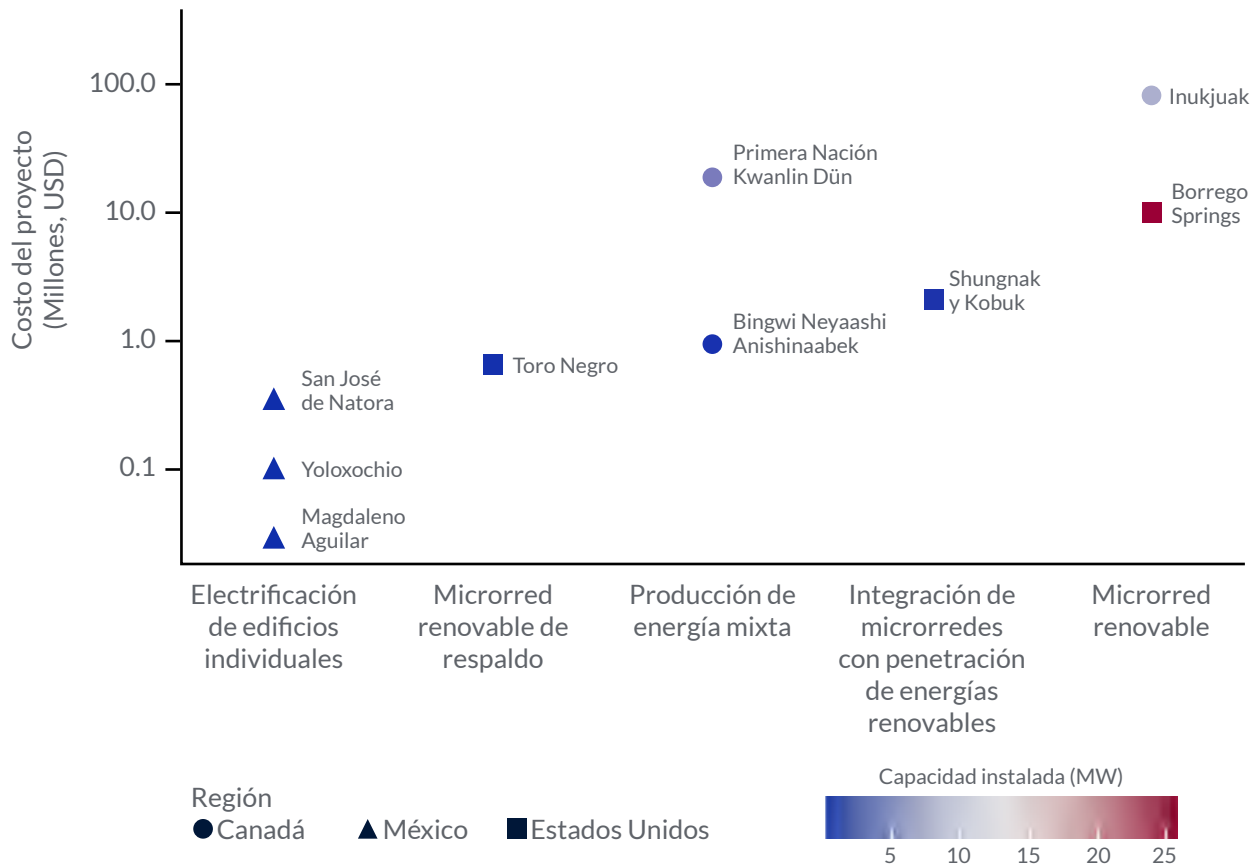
Costo del proyecto (Millones, USD)

100.0
10.0
1.0
0.1

Inukjuak
Primera Nación Kwanlin Dün
Borrego Springs
Shungnak y Kobuk
Bingwi Neyaashi Anishinaabek
Toro Negro
San José de Natora
Yoloxochio
Magdaleno Aguilar

Electrificación de edificios individuales
Microrred renovable de respaldo
Producción de energía mixta
Integración de microrredes con penetración de energías renovables
Microrred renovable

Región
Canadá
México
Estados Unidos

Capacidad instalada (MW)
5
10
15
20
25